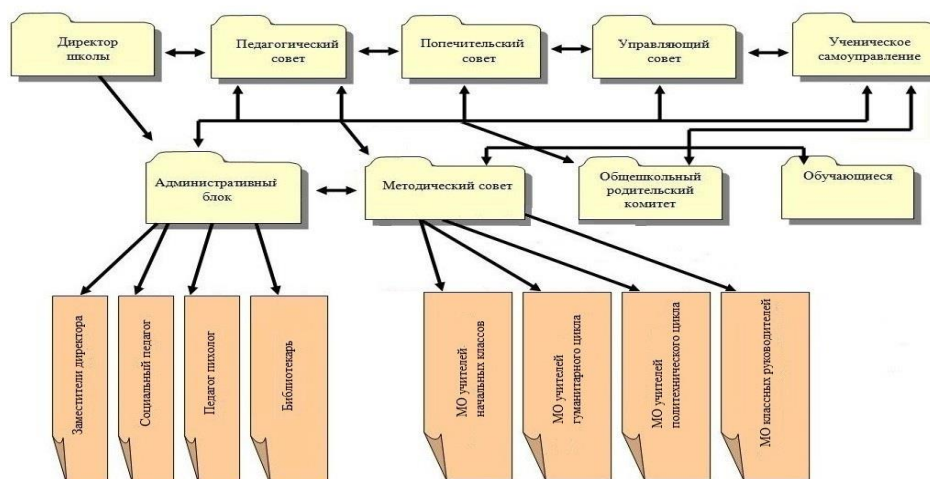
Директор школы

Педагогический совет

Попечительский совет

Управляющий совет

Ученическое самоуправление

Административный блок

Методический совет

Общешкольный родительский комитет

Обучающиеся

Заместители директора

Социальный педагог

Педагог пихолог

Библиотекарь

МО учителей начальных классов

МО учителей гуманитарного цикла

МО учителей политехнического цикла

МО классных руководителей